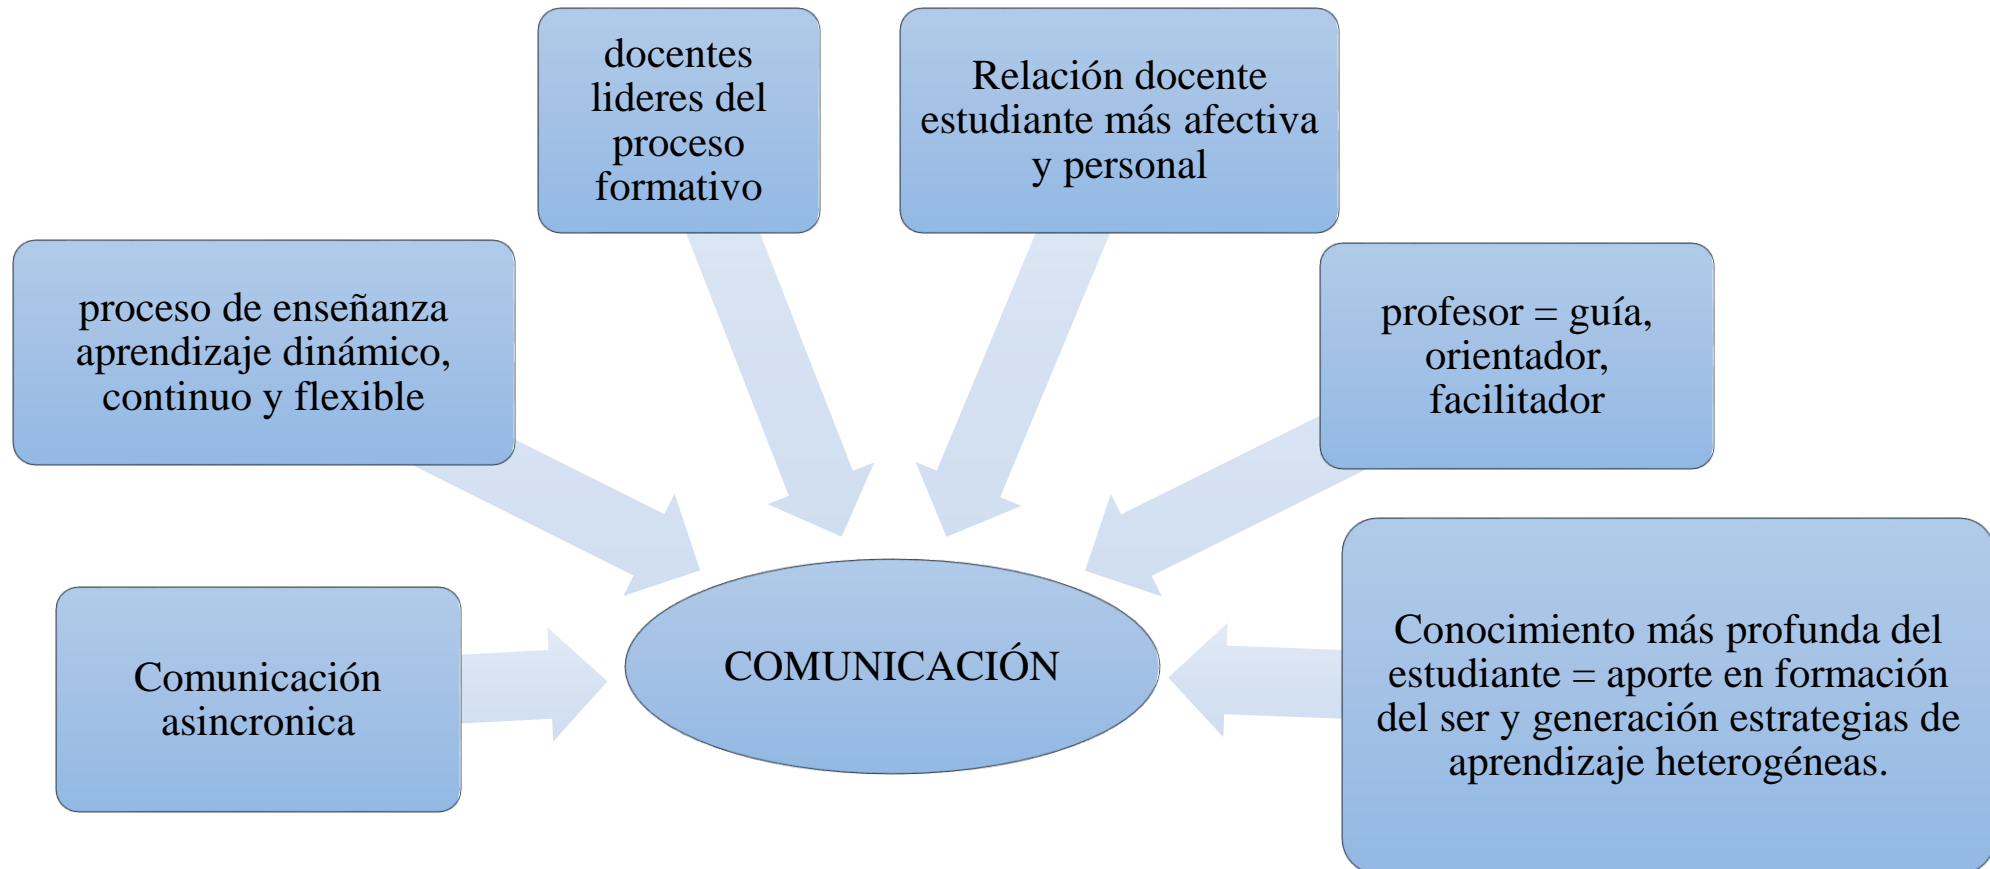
docentes lideres del proceso formativo

Relación docente estudiante más afectiva y personal

proceso de enseñanza aprendizaje dinámico, continuo y flexible

profesor = guía, orientador, facilitador

Comunicación asincronica

COMUNICACIÓN

Conocimiento más profunda del estudiante = aporte en formación del ser y generación estrategias de aprendizaje heterogéneas.